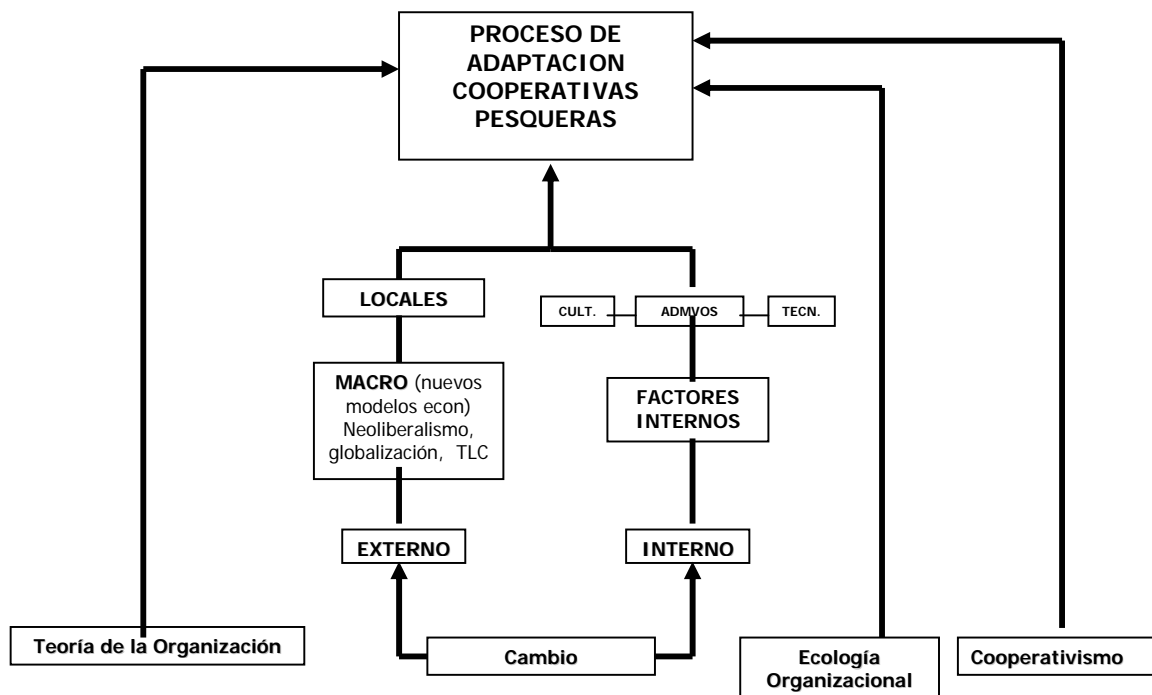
PROCESO DE ADAPTACION COOPERATIVAS PESQUERAS

LOCALES

CULT.

ADMVOS

TECN.

MACRO (nuevos modelos econ) Neoliberalismo, globalización, TLC

FACTORES INTERNOS

EXTERNO

INTERNO

Teoría de la Organización

Cambio

Ecología Organizacional

Cooperativismo